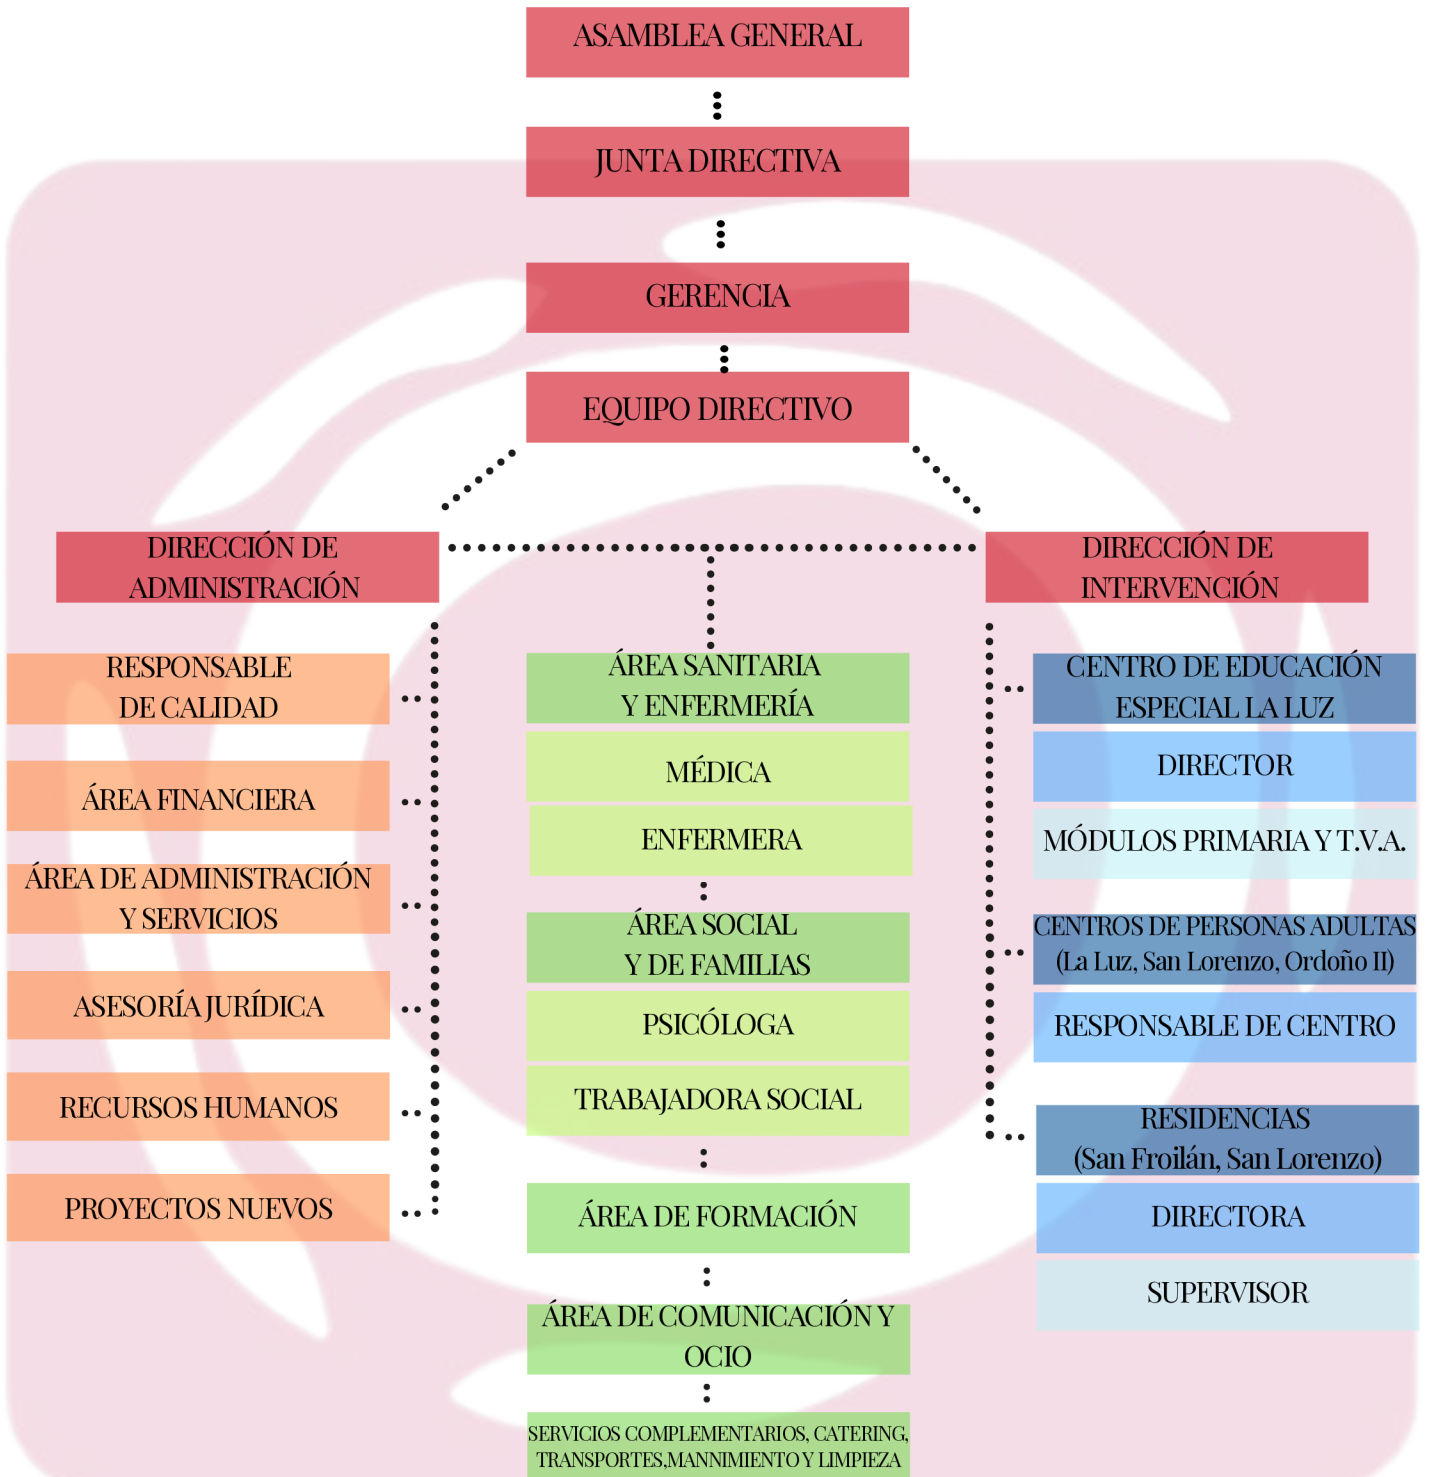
ASAMBLEA GENERAL

JUNTA DIRECTIVA

GERENCIA

EQUIPO DIRECTIVO

DIRECCIÓN DE ADMINISTRACIÓN

DIRECCIÓN DE INTERVENCIÓN

RESPONSABLE DE CALIDAD

ÁREA FINANCIERA

ÁREA DE ADMINISTRACIÓN Y SERVICIOS

ASESORÍA JURÍDICA

RECURSOS HUMANOS

PROYECTOS NUEVOS

ÁREA SANITARIA Y ENFERMERÍA

MÉDICA

ENFERMERA

ÁREA SOCIAL Y DE FAMILIAS

PSICÓLOGA

TRABAJADORA SOCIAL

ÁREA DE FORMACIÓN

ÁREA DE COMUNICACIÓN Y OCIO

SERVICIOS COMPLEMENTARIOS, CATERING, TRANSPORTES,MANNIMIENTO Y LIMPIEZA

CENTRO DE EDUCACIÓN ESPECIAL LA LUZ

DIRECTOR

MÓDULOS PRIMARIA Y T.V.A.

CENTROS DE PERSONAS ADULTAS (La Luz, San Lorenzo, Ordoño II)

RESPONSABLE DE CENTRO

RESIDENCIAS (San Froilán, San Lorenzo)

DIRECTORA

SUPERVISOR